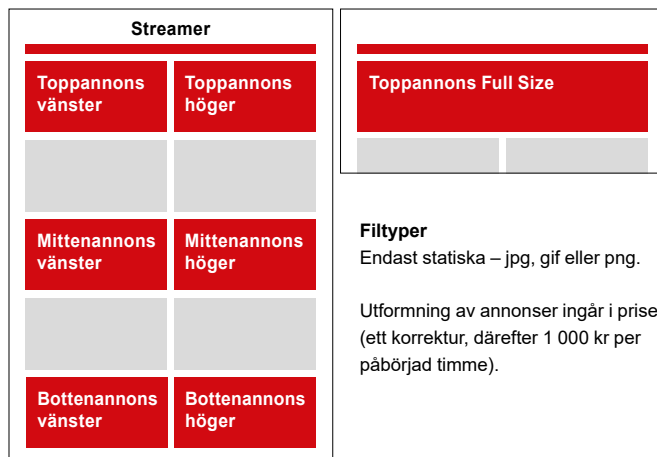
Streamer

Toppannons vänster

Toppannons höger

Mittenannons vänster

Mittenannons höger

Bottenannons vänster

Bottenannons höger

Toppannons Full Size

Filtyper
Endast statiska – jpg, gif eller png.

Utformning av annonser ingår i prise (ett korrektur, därefter 1 000 kr per påbörjad timme).